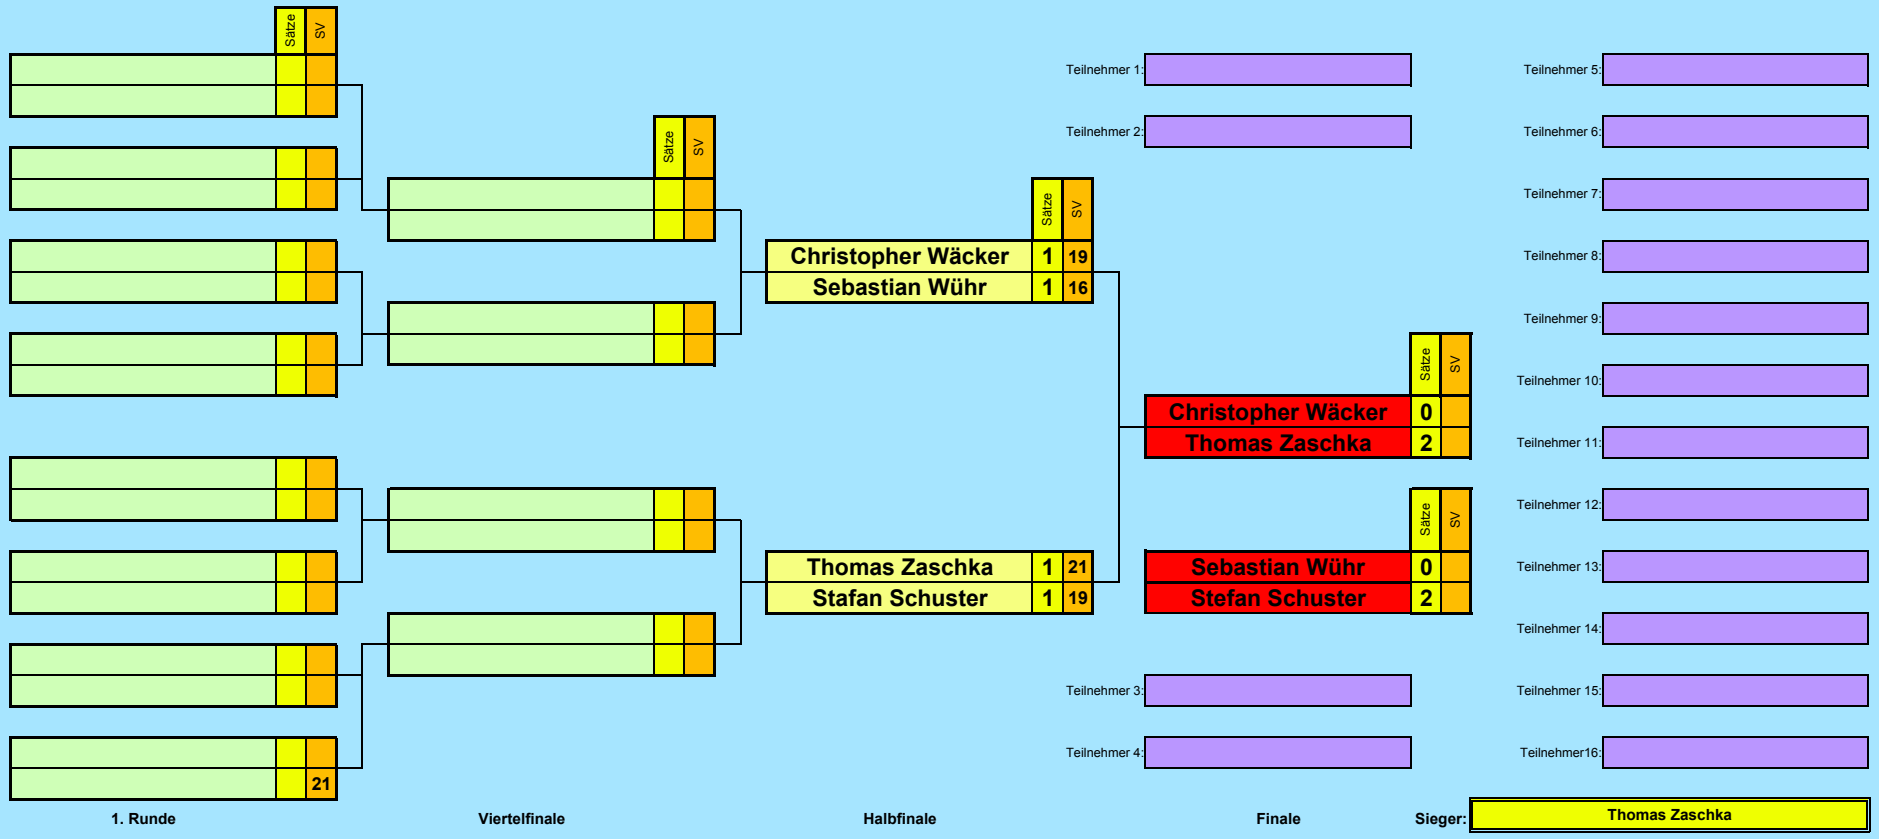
Sätze SV

Sätze SV

Sätze SV

| Christopher Wäcker | 1 | 19 |
|---|---|---|
| Sebastian Wühr | 1 | 16 |

| Thomas Zaschka | 1 | 21 |
|---|---|---|
| Stafan Schuster | 1 | 19 |

21

Teilnehmer 1:
Teilnehmer 2:

Sätze SV

| Christopher Wäcker | 0 |
|---|---|
| Thomas Zaschka | 2 |

Sätze SV

| Sebastian Wühr | 0 |
|---|---|
| Stefan Schuster | 2 |

Teilnehmer 3:
Teilnehmer 4:

Teilnehmer 5:
Teilnehmer 6:
Teilnehmer 7:
Teilnehmer 8:
Teilnehmer 9:
Teilnehmer 10:
Teilnehmer 11:
Teilnehmer 12:
Teilnehmer 13:
Teilnehmer 14:
Teilnehmer 15:
Teilnehmer16:

1. Runde
Viertelfinale
Halbfinale
Finale
Sieger: Thomas Zaschka